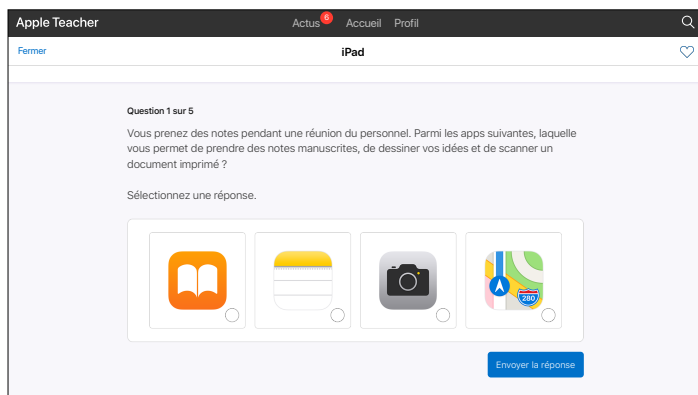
Apple Teacher

Actus 6 Accueil Profil

Fermer

iPad

Question 1 sur 5

Vous prenez des notes pendant une réunion du personnel. Parmi les apps suivantes, laquelle vous permet de prendre des notes manuscrites, de dessiner vos idées et de scanner un document imprimé ?

Sélectionnez une réponse.

280

Envoyer la réponse